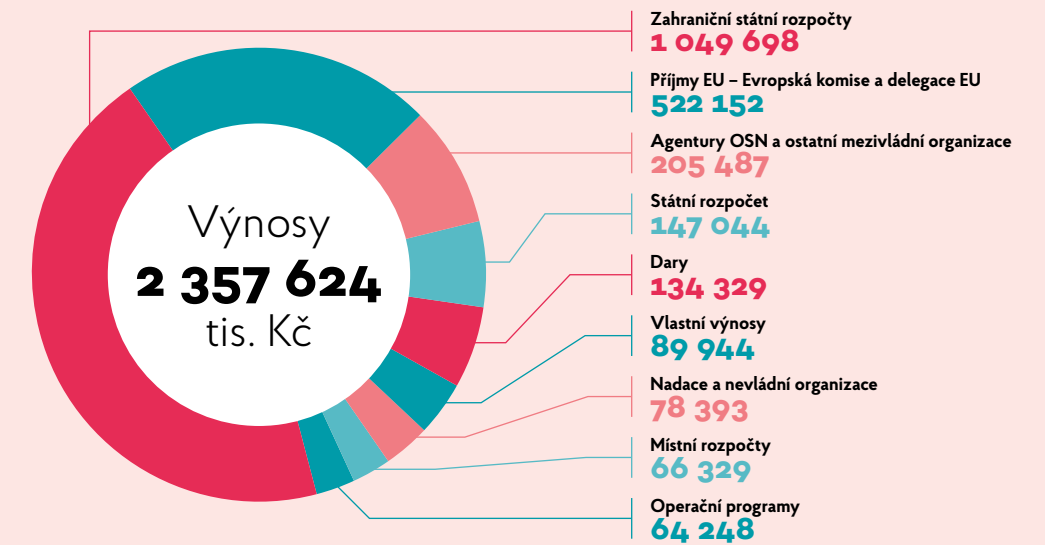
Výnosy
2 357 624
tis. Kč

Zahraniční státní rozpočty
1 049 698

Příjmy EU – Evropská komise a delegace EU
522 152

Agentury OSN a ostatní mezivládní organizace
205 487

Státní rozpočet
147 044

Dary
134 329

Vlastní výnosy
89 944

Nadace a nevládní organizace
78 393

Místní rozpočty
66 329

Operační programy
64 248